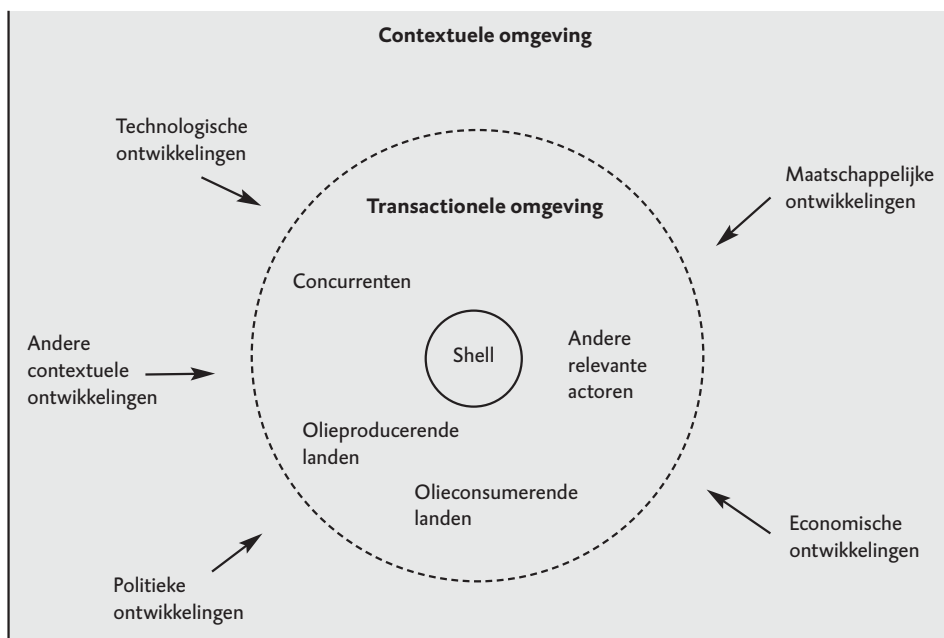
Contextuele omgeving

Technologische ontwikkelingen

Maatschappelijke ontwikkelingen

Transactionele omgeving

Concurrenten

Andere contextuele ontwikkelingen

Shell

Andere relevante actoren

Olieproducerende landen

Olieconsumerende landen

Economische ontwikkelingen

Politieke ontwikkelingen